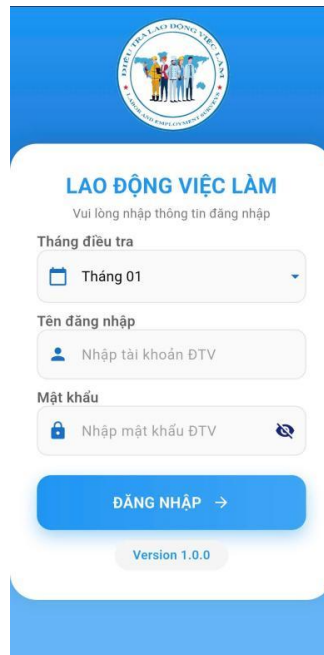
ĐIỀU TRA LAO ĐỘNG VIỆC LÀM
LABOUR AND EMPLOYMENT SURVEY

LAO ĐỘNG VIỆC LÀM

Vui lòng nhập thông tin đăng nhập

Tháng điều tra

Tháng 01

Tên đăng nhập

Nhập tài khoản ĐTV

Mật khẩu

Nhập mật khẩu ĐTV

ĐĂNG NHẬP →

Version 1.0.0